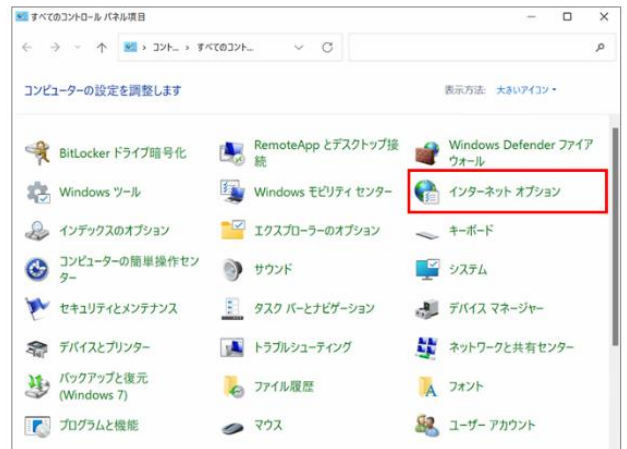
すべてのコントロール パネル項目

コントロ... > すべてのコント...

コンピューターの設定を調整します

表示方法: 大きいアイコン ▾

BitLocker ドライブ暗号化

RemoteApp とデスクトップ接続

Windows Defender ファイアウォール

Windows ツール

Windows モビリティ センター

インターネット オプション

インデックスのオプション

エクスプローラーのオプション

キーボード

コンピューターの簡単操作センター

サウンド

システム

セキュリティとメンテナンス

タスク バーとナビゲーション

デバイス マネージャー

デバイスとプリンター

トラブルシューティング

ネットワークと共有センター

バックアップと復元 (Windows 7)

ファイル履歴

フォント

プログラムと機能

マウス

ユーザー アカウント